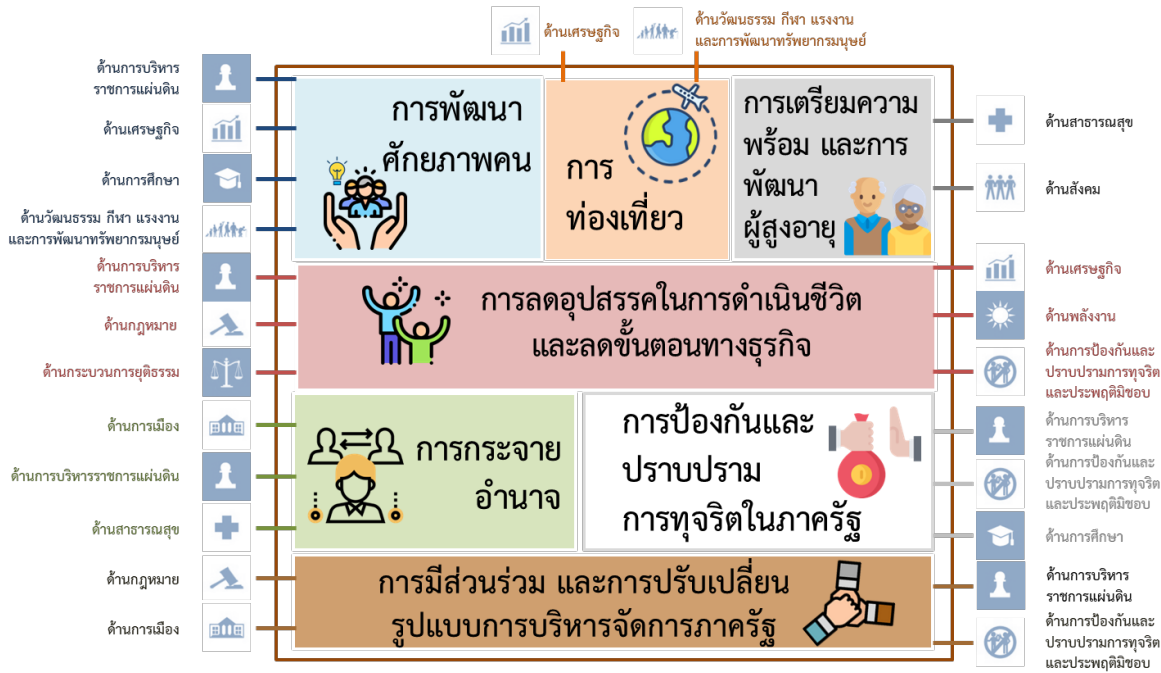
ด้านเศรษฐกิจ

ด้านวัฒนธรรม กีฬา แรงงาน และการพัฒนาทรัพยากรมนุษย์

ด้านการบริหารราชการแผ่นดิน

ด้านเศรษฐกิจ

ด้านการศึกษา

ด้านวัฒนธรรม กีฬา แรงงาน และการพัฒนาทรัพยากรมนุษย์

การพัฒนาศักยภาพคน

การท่องเที่ยว

การเตรียมความพร้อม และการพัฒนาผู้สูงอายุ

ด้านสาธารณสุข

ด้านสังคม

ด้านการบริหารราชการแผ่นดิน

ด้านกฎหมาย

ด้านกระบวนการยุติธรรม

การลดอุปสรรคในการดำเนินชีวิตและลดขั้นตอนทางธุรกิจ

ด้านเศรษฐกิจ

ด้านพลังงาน

ด้านการป้องกันและปราบปรามการทุจริตและประพฤติมิชอบ

ด้านการเมือง

ด้านการบริหารราชการแผ่นดิน

ด้านสาธารณสุข

การกระจายอำนาจ

การป้องกันและปราบปรามการทุจริตในภาครัฐ

ด้านการบริหารราชการแผ่นดิน

ด้านการป้องกันและปราบปรามการทุจริตและประพฤติมิชอบ

ด้านการศึกษา

ด้านกฎหมาย

ด้านการเมือง

การมีส่วนร่วม และการปรับเปลี่ยนรูปแบบการบริหารจัดการภาครัฐ

ด้านการบริหารราชการแผ่นดิน

ด้านการป้องกันและปราบปรามการทุจริตและประพฤติมิชอบ